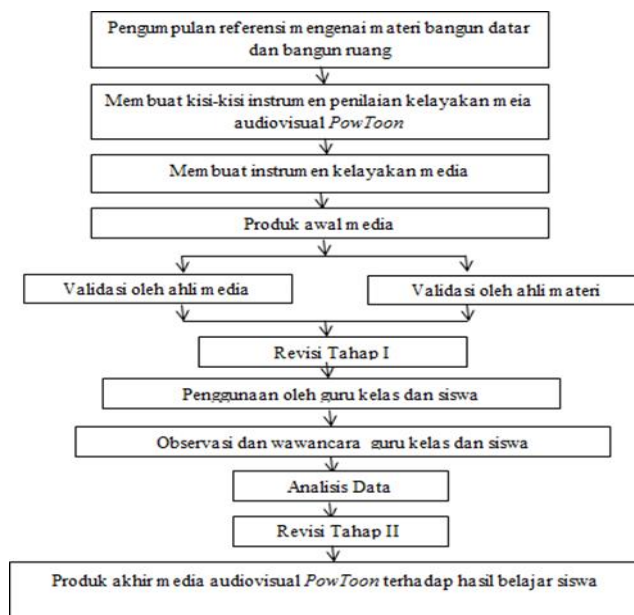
Pengumpulan referensi mengenai materi bangun datar dan bangun ruang

Membuat kisi-kisi instrumen penilaian kelayakan meia audiovisual *PowToon*

Membuat instrumen kelayakan media

Produk awal media

Validasi oleh ahli media

Validasi oleh ahli materi

Revisi Tahap I

Penggunaan oleh guru kelas dan siswa

Observasi dan wawancara guru kelas dan siswa

Analisis Data

Revisi Tahap II

Produk akhir media audiovisual *PowToon* terhadap hasil belajar siswa